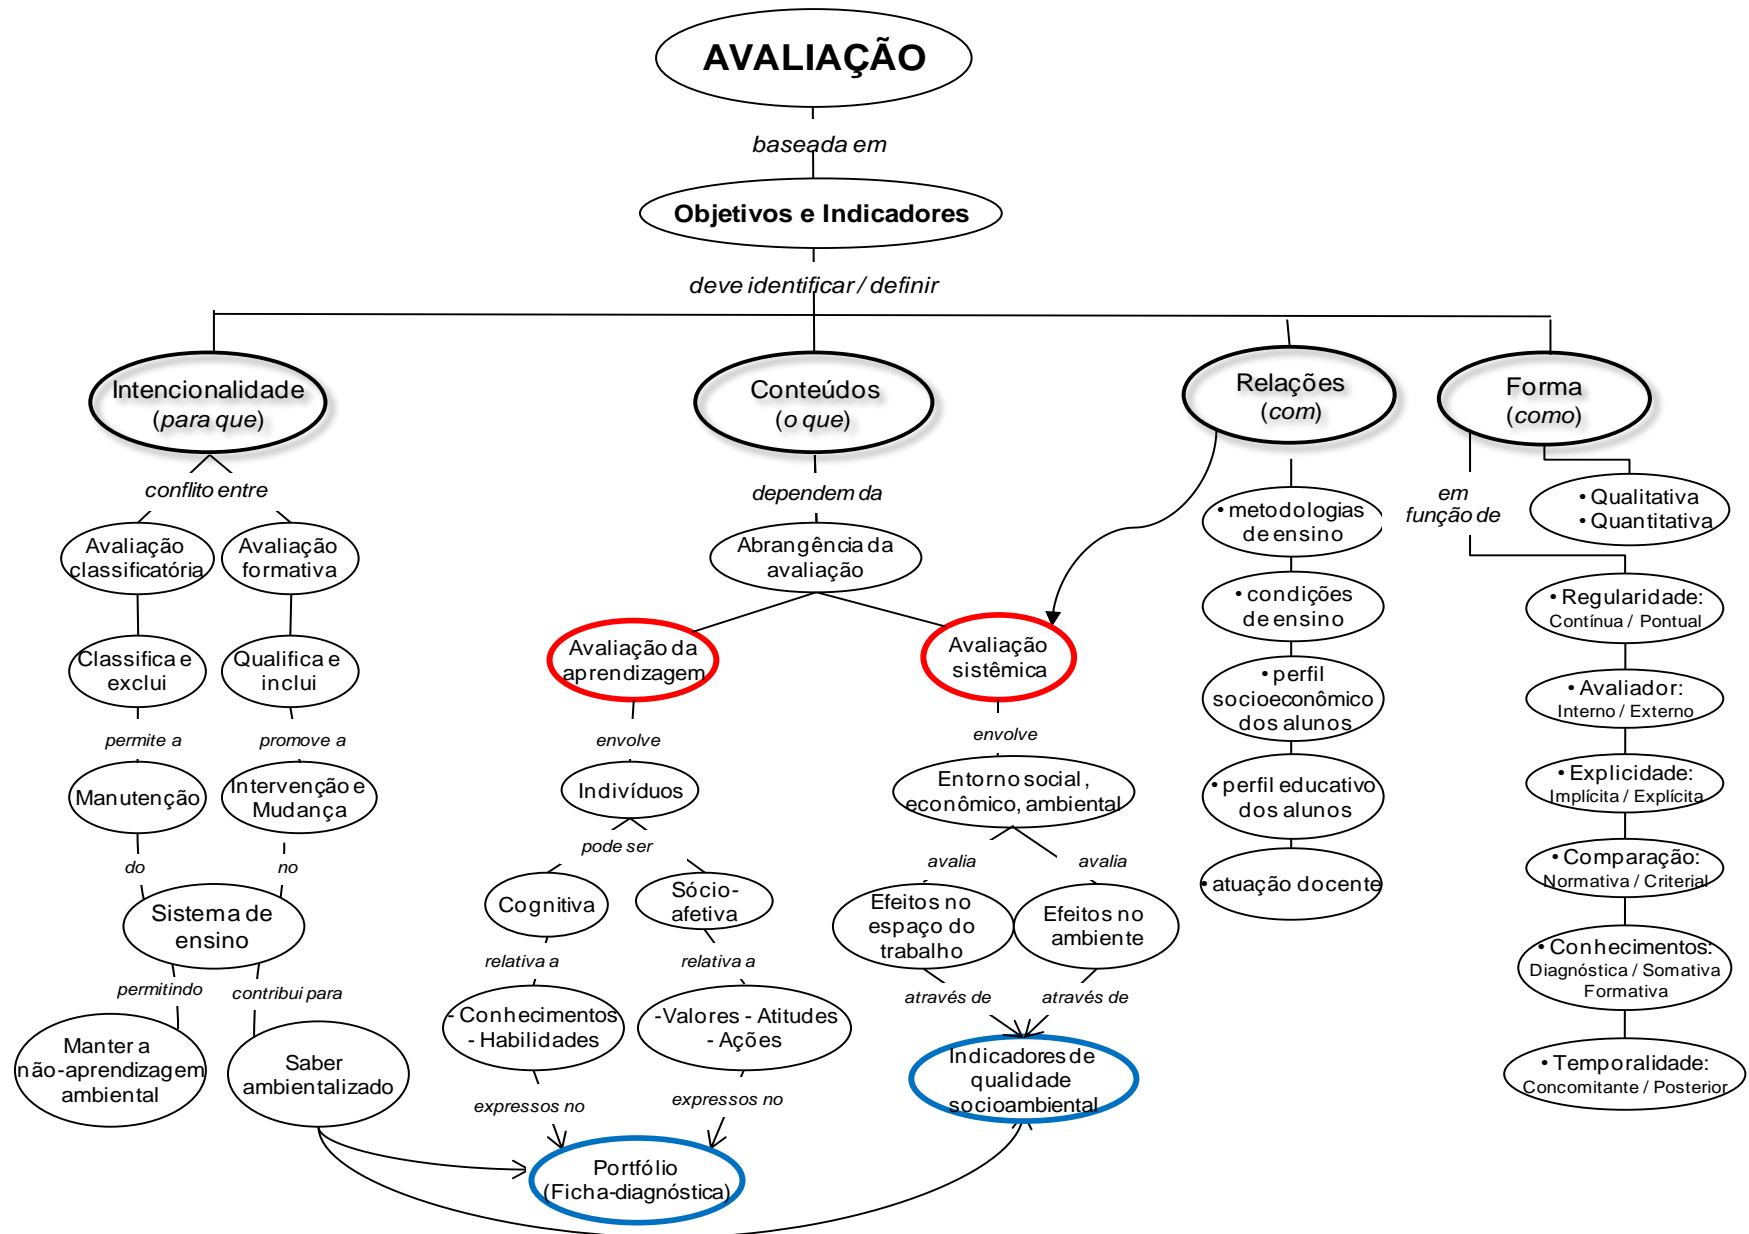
AVALIAÇÃO

baseada em

Objetivos e Indicadores

deve identificar / definir

Intencionalidade (para que)

Conteúdos (o que)

Relações (com)

Forma (como)

conflito entre

Avaliação classificatória

Avaliação formativa

Classifica e exclui

Qualifica e inclui

permite a

promove a

Manutenção

Intervenção e Mudança

do

no

Sistema de ensino

permitindo

contribui para

Manter a não-aprendizagem ambiental

Saber ambientalizado

dependem da

Abrangência da avaliação

Avaliação da aprendizagem

Avaliação sistêmica

envolve

Indivíduos

pode ser

Cognitiva

Sócio-afetiva

relativa a

relativa a

- Conhecimentos - Habilidades

-Valores - Atitudes - Ações

expressos no

expressos no

Portfólio (Ficha-diagnóstica)

envolve

Entorno social, econômico, ambiental

avalia

avalia

Efeitos no espaço do trabalho

Efeitos no ambiente

através de

através de

Indicadores de qualidade socioambiental

• metodologias de ensino

• condições de ensino

• perfil socioeconômico dos alunos

• perfil educativo dos alunos

• atuação docente

em função de

• Qualitativa
• Quantitativa

• Regularidade: Contínua / Pontual

• Avaliador: Interno / Externo

• Explicidade: Implícita / Explícita

• Comparação: Normativa / Criterial

• Conhecimentos: Diagnóstica / Somativa Formativa

• Temporalidade: Concomitante / Posterior